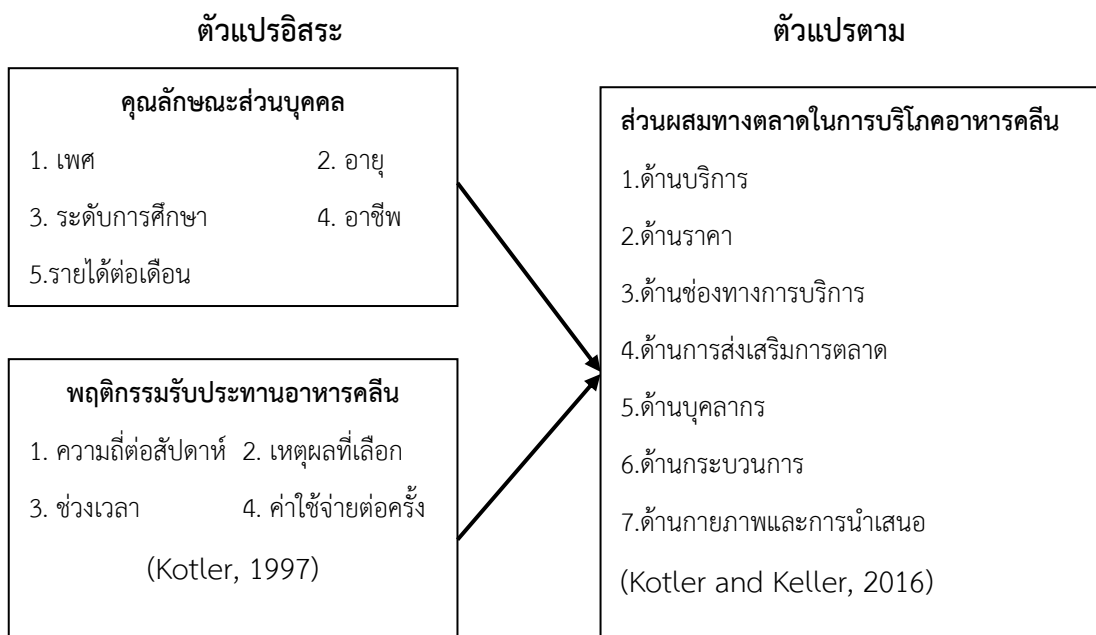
ตัวแปรอิสระ

ตัวแปรตาม

คุณลักษณะส่วนบุคคล

1. เพศ 2. อายุ

3. ระดับการศึกษา 4. อาชีพ

5.รายได้ต่อเดือน

พฤติกรรมรับประทานอาหารคลีน

1. ความถี่ต่อสัปดาห์ 2. เหตุผลที่เลือก

3. ช่วงเวลา 4. ค่าใช้จ่ายต่อครั้ง

(Kotler, 1997)

ส่วนผสมทางตลาดในการบริโภคอาหารคลีน

1.ด้านบริการ

2.ด้านราคา

3.ด้านช่องทางการบริการ

4.ด้านการส่งเสริมการตลาด

5.ด้านบุคลากร

6.ด้านกระบวนการ

7.ด้านกายภาพและการนำเสนอ

(Kotler and Keller, 2016)